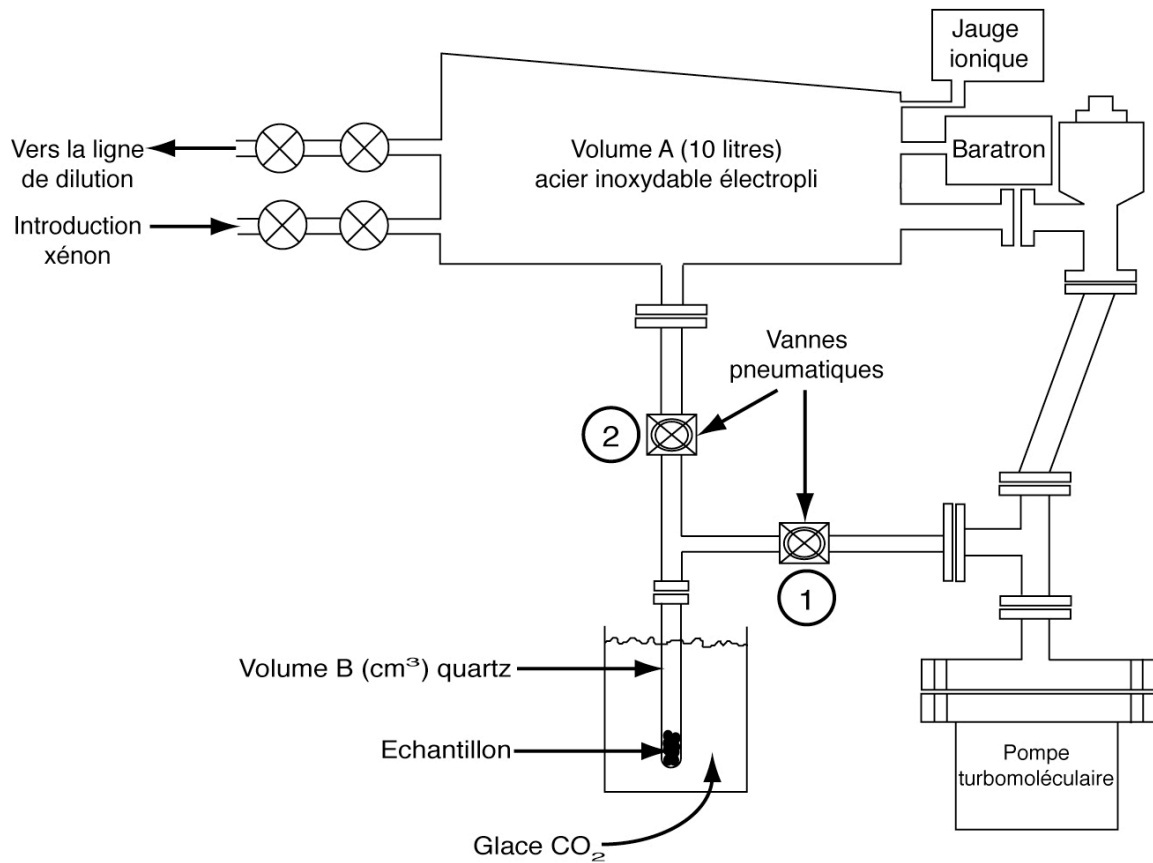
Jauge ionique

Vers la ligne de dilution

Volume A (10 litres) acier inoxydable électropli

Baratron

Introduction xénon

Vannes pneumatiques

2

1

Volume B (cm$^3$) quartz

Echantillon

Pompe turbomoléculaire

Glace $CO_2$